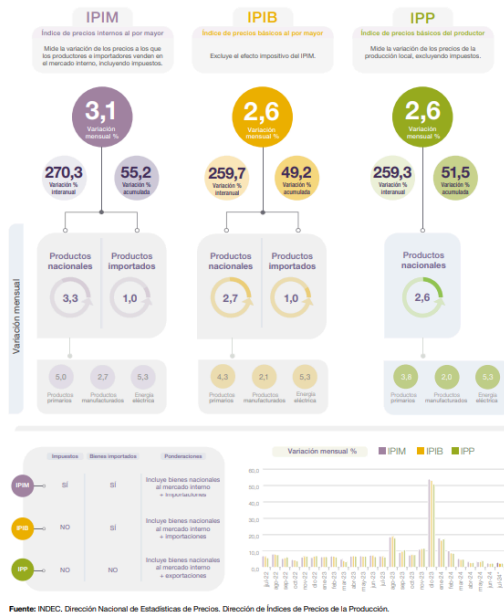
IPIM
Índice de precios internos al por mayor
Mide la variación de los precios a los que los productores e importadores venden en el mercado interno, incluyendo impuestos.

IPIB
Índice de precios básicos al por mayor
Excluye el efecto impositivo del IPIM.

IPP
Índice de precios básicos del productor
Mide la variación de los precios de la producción local, excluyendo impuestos.

3,1
Variación mensual %
270,3
Variación % interanual
55,2
Variación % acumulada

2,6
Variación mensual %
259,7
Variación % interanual
49,2
Variación % acumulada

2,6
Variación mensual %
259,3
Variación % interanual
51,5
Variación % acumulada

Variación mensual

Productos nacionales
3,3
Productos importados
1,0

Productos nacionales
2,7
Productos importados
1,0

Productos nacionales
2,6

5,0
Productos primarios
2,7
Productos manufacturados
5,3
Energía eléctrica

4,3
Productos primarios
2,1
Productos manufacturados
5,3
Energía eléctrica

3,8
Productos primarios
2,0
Productos manufacturados
5,3
Energía eléctrica

| | Impuestos | Bienes importados | Ponderaciones |
|---|---|---|---|
| IPIM | SÍ | SÍ | Incluye bienes nacionales al mercado interno + importaciones |
| IPIB | NO | SÍ | Incluye bienes nacionales al mercado interno + importaciones |
| IPP | NO | NO | Incluye bienes nacionales al mercado interno + exportaciones |

Variación mensual %
IPIM IPIB IPP
60,0
50,0
40,0
30,0
20,0
10,0
0,0

Fuente: INDEC. Dirección Nacional de Estadísticas de Precios. Dirección de Índices de Precios de la Producción.